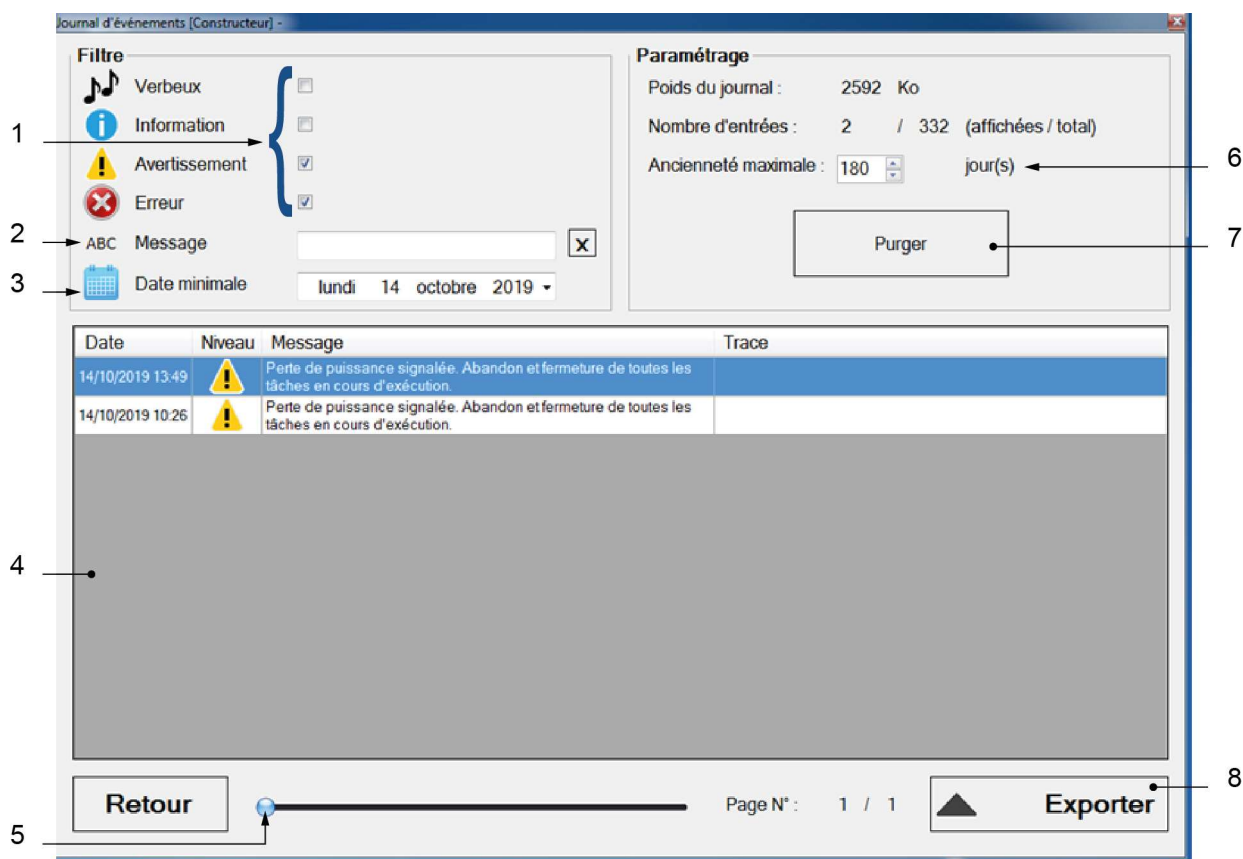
Journal d'événements [Constructeur] -

Filtre

Verbeux

Information

Avertissement

Erreur

ABC Message

Date minimale

lundi 14 octobre 2019

Paramétrage

Poids du journal : 2592 Ko

Nombre d'entrées : 2 / 332 (affichées / total)

Ancienneté maximale : 180 jour(s)

Purger

| Date | Niveau | Message | Trace |
|---|---|---|---|
| 14/10/2019 13:49 | | Perte de puissance signalée. Abandon et fermeture de toutes les tâches en cours d'exécution. | |
| 14/10/2019 10:26 | | Perte de puissance signalée. Abandon et fermeture de toutes les tâches en cours d'exécution. | |

Retour

Page N° : 1 / 1

Exporter

1

2

3

4

5

6

7

8